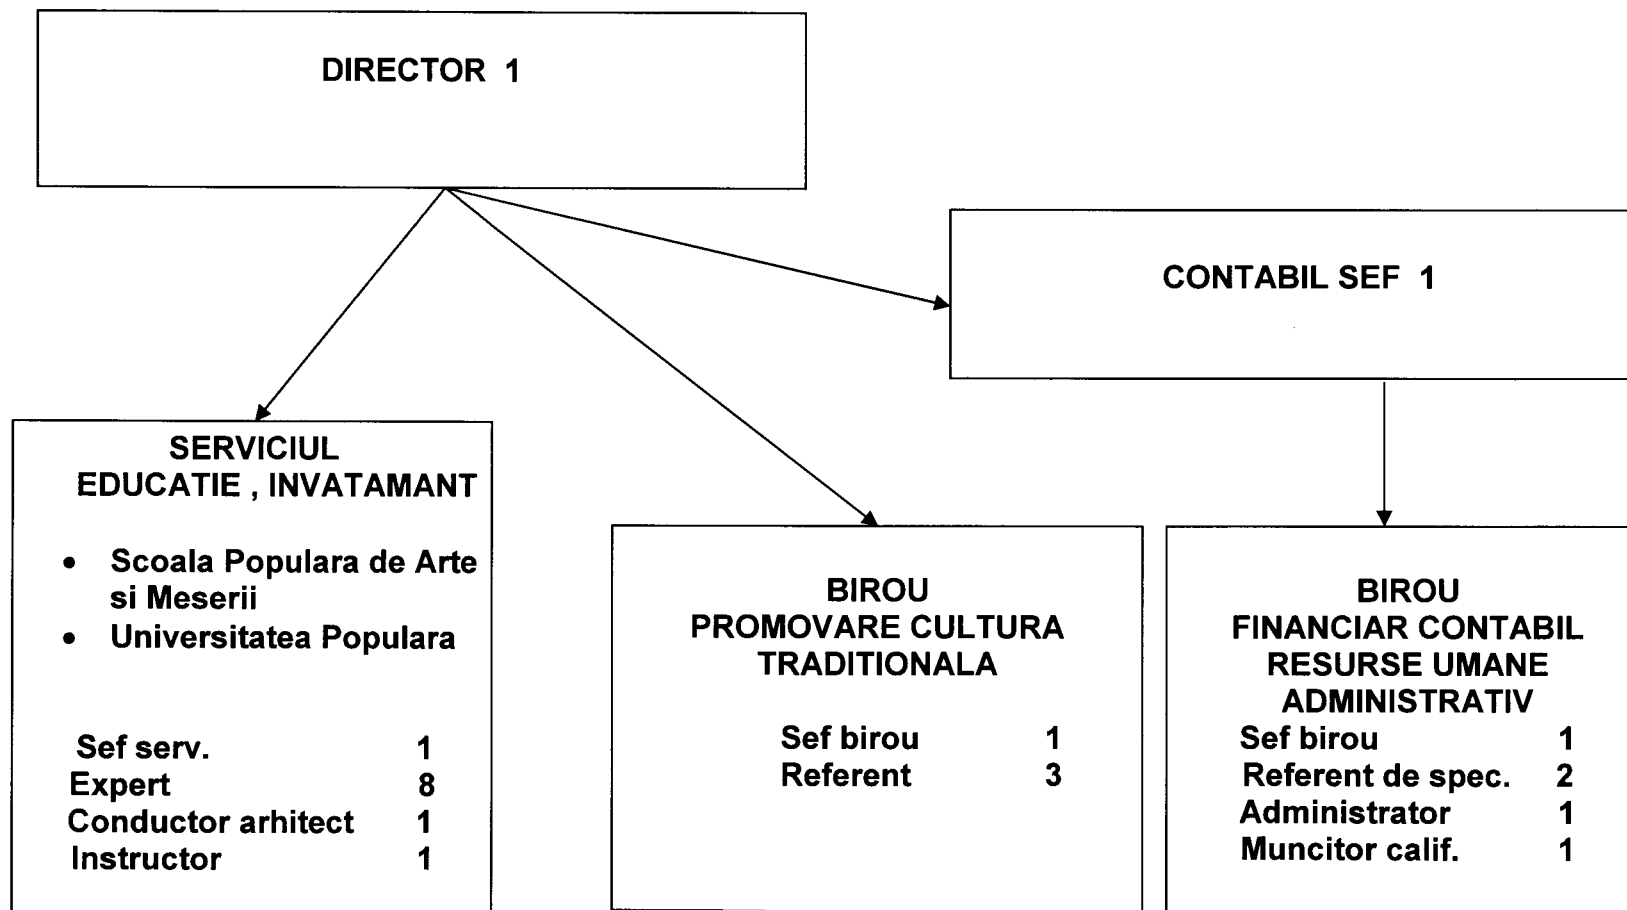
DIRECTOR 1

CONTABIL SEF 1

SERVICIUL
EDUCATIE , INVATAMANT

- Scoala Populara de Arte si Meserii
- Universitatea Populara

Sef serv. 1
Expert 8
Conductor arhitect 1
Instructor 1

BIROU
PROMOVARE CULTURA TRADITIONALA

Sef birou 1
Referent 3

BIROU
FINANCIAR CONTABIL
RESURSE UMANE
ADMINISTRATIV

Sef birou 1
Referent de spec. 2
Administrator 1
Muncitor calif. 1